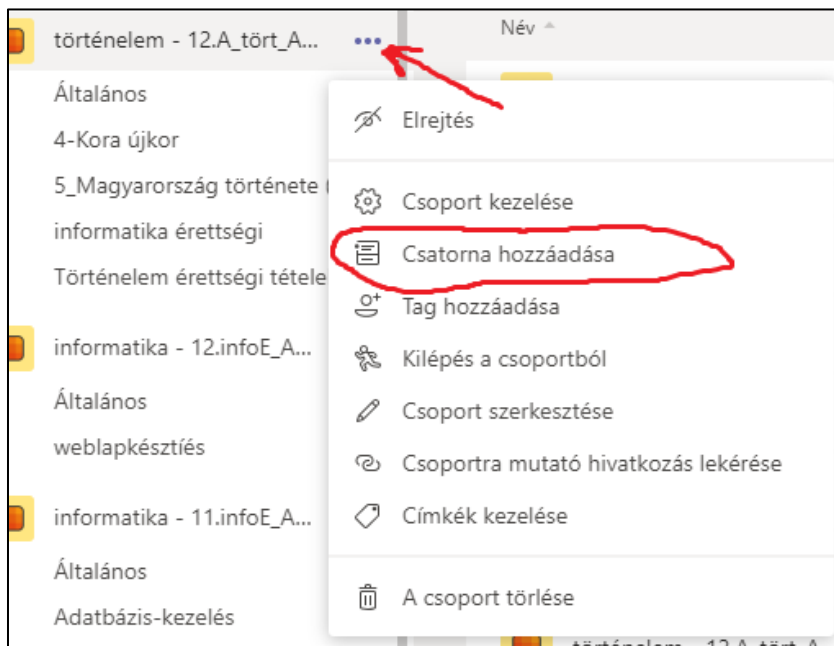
történelem - 12.A_tört_A... •••

Általános

4-Kora újkor

5_Magyarország története (

informatika érettségi

Történelem érettségi tétele

informatika - 12.infoE_A...

Általános

weblapkésztíés

informatika - 11.infoE_A...

Általános

Adatbázis-kezelés

Név

Elrejtés

Csoport kezelése

Csatorna hozzáadása

Tag hozzáadása

Kilépés a csoportból

Csoport szerkesztése

Csoportra mutató hivatkozás lekérése

Címkék kezelése

A csoport törlése

történelem - 12.A_tört_A